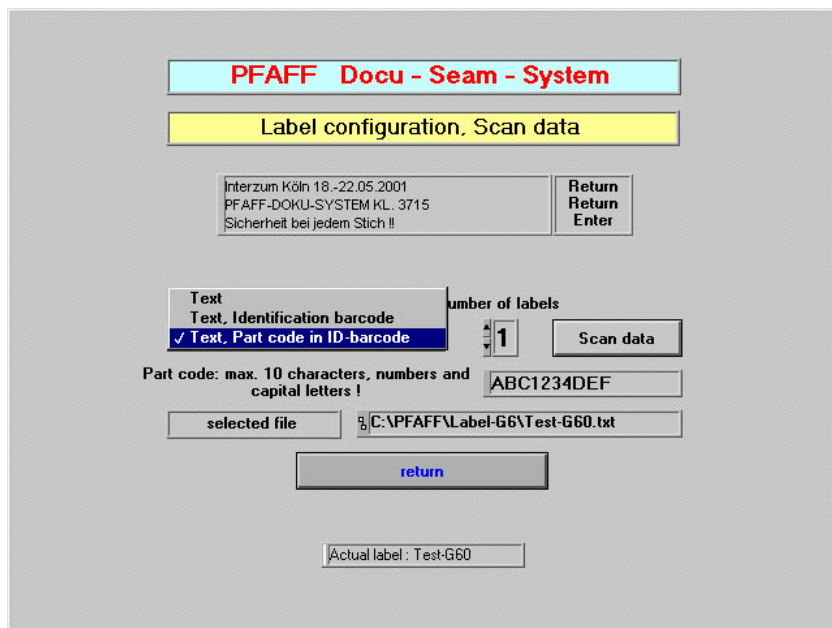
PFAFF Docu - Seam - System

Label configuration, Scan data

Interzum Köln 18.-22.05.2001
PFAFF-DOKU-SYSTEM KL. 3715
Sicherheit bei jedem Stich !!

Return
Return
Enter

Text
Text, Identification barcode
✓ Text, Part code in ID-barcode

umber of labels

1

Scan data

Part code: max. 10 characters, numbers and capital letters !

ABC1234DEF

selected file

C:\PFAFF\Label-G6\Test-G60.txt

return

Actual label : Test-G60